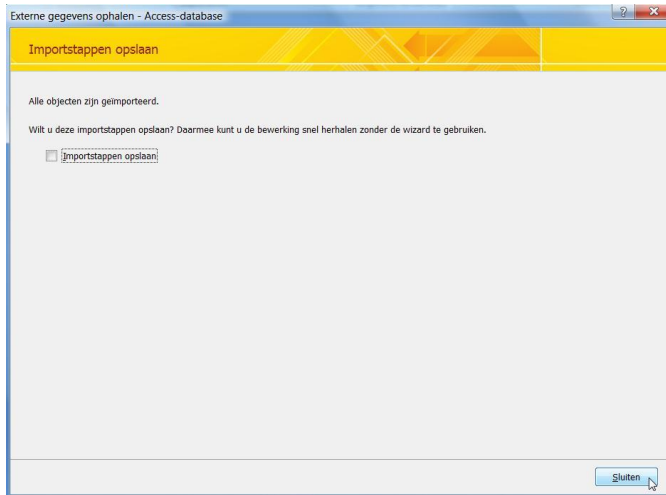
Externe gegevens ophalen - Access-database

?

x

Importstappen opslaan

Alle objecten zijn geïmporteerd.

Wilt u deze importstappen opslaan? Daarmee kunt u de bewerking snel herhalen zonder de wizard te gebruiken.

Importstappen opslaan

Sluiten